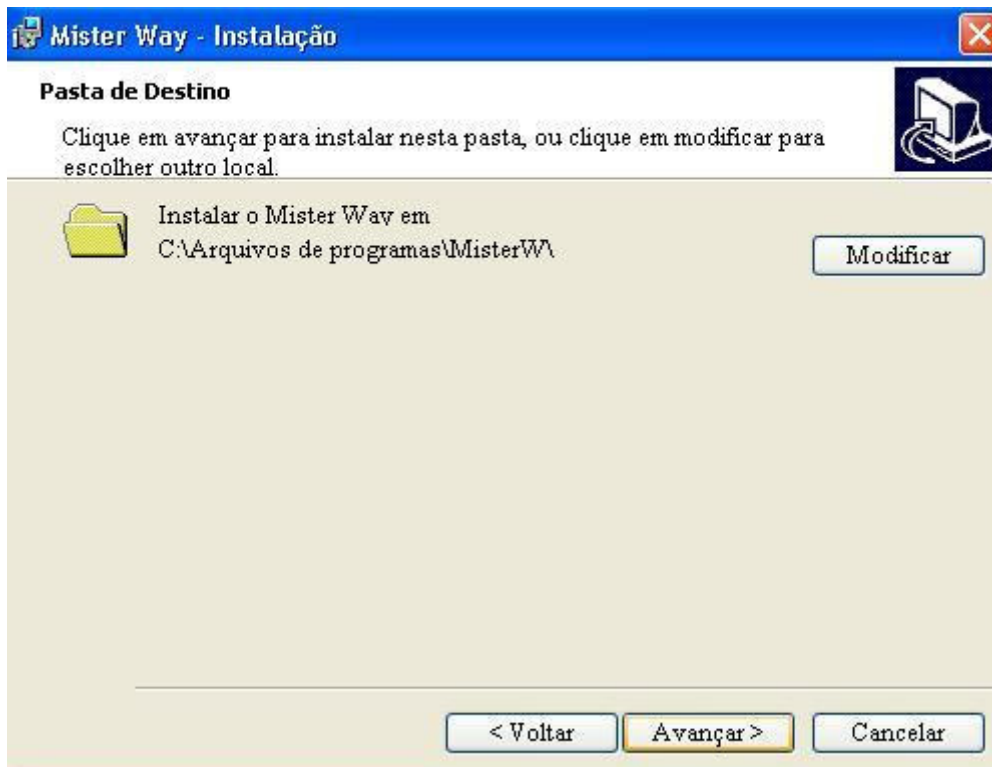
Mister Way - Instalação

Pasta de Destino

Clique em avançar para instalar nesta pasta, ou clique em modificar para escolher outro local.

Instalar o Mister Way em
C:\Arquivos de programas\MisterW\

Modificar

< Voltar

Avançar >

Cancelar